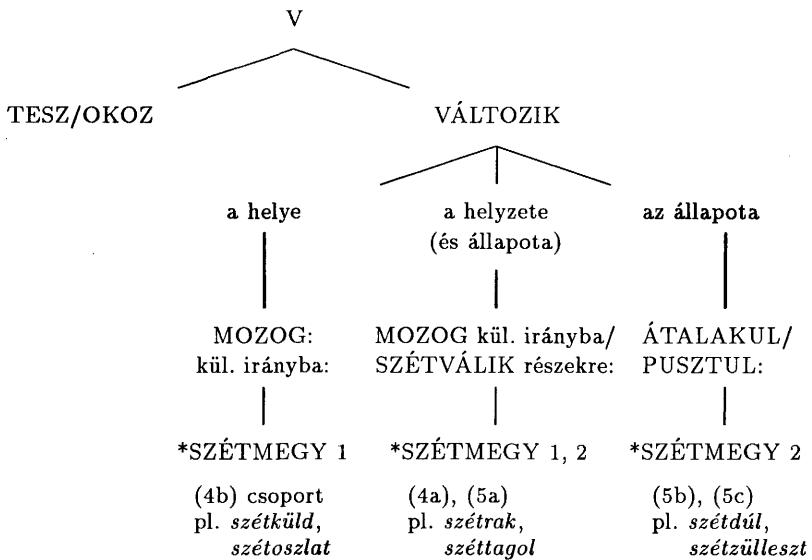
V

TESZ/OKOZ

VÁLTOZIK

a helye

MOZOG: kül. irányba:

*SZÉTMEGY 1

(4b) csoport pl. *szétküld*, *szétoszlat*

a helyzete (és állapota)

MOZOG kül. irányba/ SZÉTVÁLIK részekre:

*SZÉTMEGY 1, 2

(4a), (5a) pl. *széttrak*, *széttagol*

az állapota

ÁTALAKUL/ PUSZTUL:

*SZÉTMEGY 2

(5b), (5c) pl. *szétdúl*, *szétzülleszt*